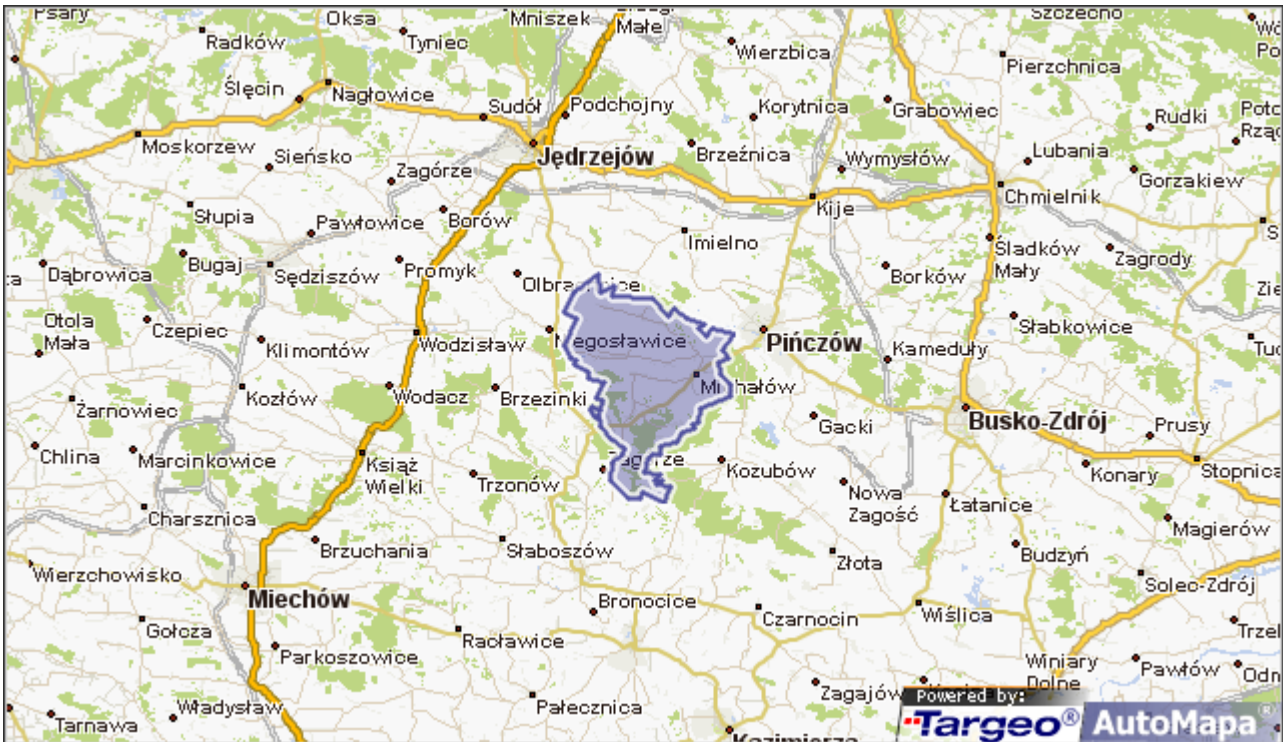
Psary
Oksa
Mniszek
Małe
Szczecno
Radków
Tyniec
Wierzbica
Pierzchnica
Ślęcin
Nagłowice
Sudół
Podchojny
Korytnica
Grabowiec
Rudki
Moskorzew
Sieńsko
Jędrzejów
Brzeźnica
Wymysłów
Lubania
Gorzakiew
Zagórze
Chmielnik
Słupia
Pawłowice
Borów
Kije
Imielno
Bugaj
Sędziszów
Promyk
Śladków Mały
Zagrody
Dąbrowica
Olbrachcice
Borków
Otola Mała
Czepiec
Nagosławice
Pińczów
Słabkowice
Klimontów
Wodzisław
Kameduły
Kozłów
Wodacz
Brzezinki
Michałów
Busko-Zdrój
Żarnowiec
Gacki
Prusy
Chlina
Marcinkowice
Książ Wielki
Zagórze
Kozubów
Konary
Stopnica
Trzonów
Nowa Zagość
Łatanice
Charsznica
Magierów
Brzuchania
Słaboszów
Budzyń
Złota
Wierzchowisko
Solec-Zdrój
Miechów
Bronocice
Wiślica
Czarnocin
Gołcza
Racławice
Trzeb
Parkoszowice
Winiary
Pawłów
Zagajów
Władysław
Pałecznica
Tarnawa
Kazimierza
Powered by:
Targeo®
AutoMapa®